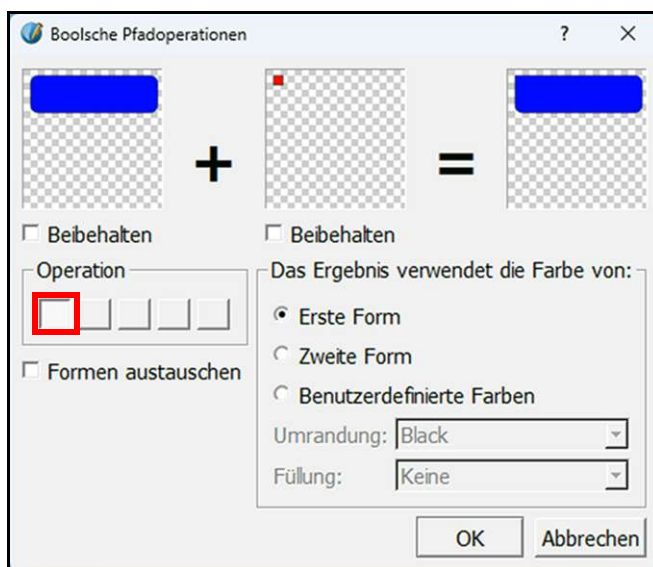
Boolsche Pfadoperationen

?

×

+

=

Beibehalten

Beibehalten

Operation

Formen austauschen

Das Ergebnis verwendet die Farbe von:

Erste Form

Zweite Form

Benutzerdefinierte Farben

Umrandung: Black

Füllung: Keine

OK

Abbrechen